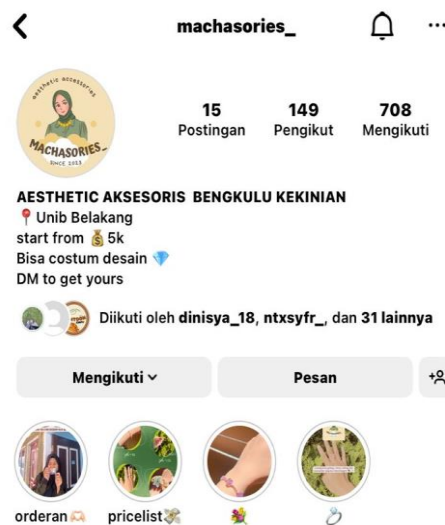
machasories_

aesthetic accessories
MACHASORIES_
SINCE 2023

15 Postingan
149 Pengikut
708 Mengikuti

AESTHETIC AKSESORIS BENGKULU KEKINIAN
📍 Unib Belakang
start from 💰 5k
Bisa costum desain 💎
DM to get yours

Diikuti oleh dinisya_18, ntxsyfr_, dan 31 lainnya

Mengikuti ⌄
Pesan

orderan
pricelist
💐
💍